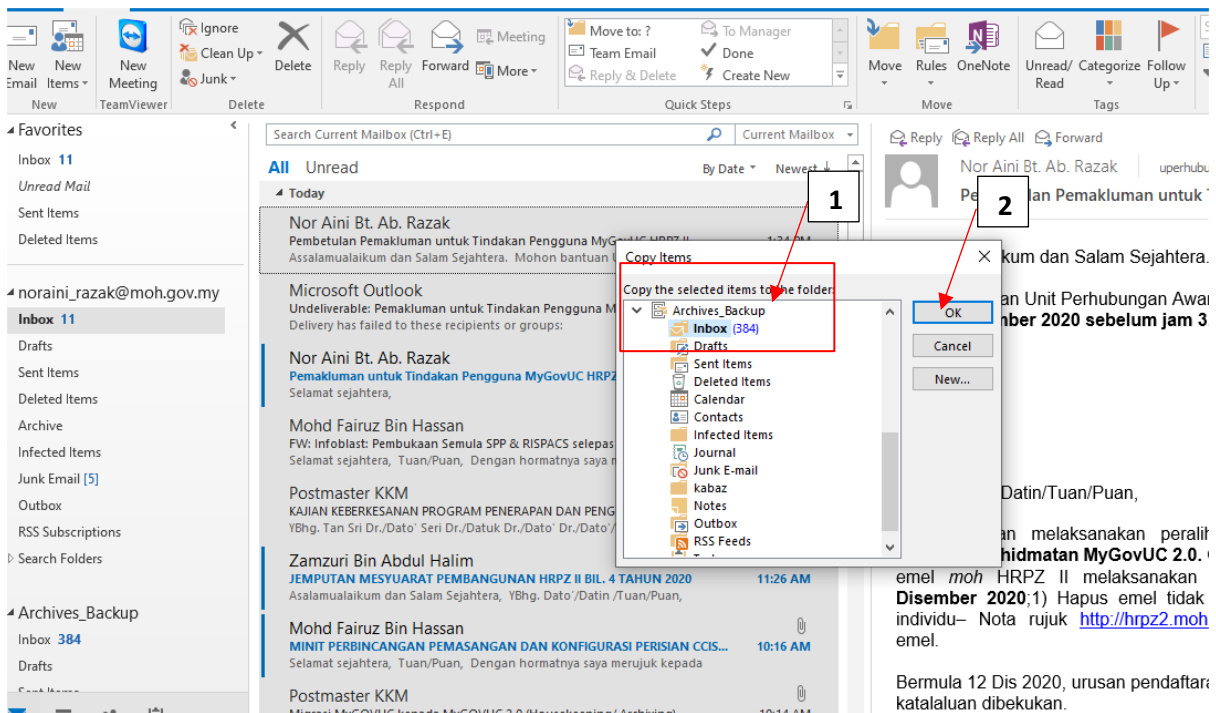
New Email New Items New Meeting Ignore Clean Up Junk Delete Reply Reply All Forward Meeting More Move to: ? Team Email Reply & Delete To Manager Done Create New Move Rules OneNote Unread/ Read Categorize Follow Up

New TeamViewer Delete Respond Quick Steps Move Tags

Favorites
Inbox 11
Unread Mail
Sent Items
Deleted Items

noraini_razak@moh.gov.my
Inbox 11
Drafts
Sent Items
Deleted Items
Archive
Infected Items
Junk Email [5]
Outbox
RSS Subscriptions
Search Folders

Archives_Backup
Inbox 384
Drafts

Search Current Mailbox (Ctrl+E) Current Mailbox

All Unread By Date Newest

Today

Nor Aini Bt. Ab. Razak
Pembetulan Pemakluman untuk Tindakan Pengguna MyGovUC HRPZ II 1:34 PM
Assalamualaikum dan Salam Sejahtera. Mohon bantuan U

Microsoft Outlook
Undeliverable: Pemakluman untuk Tindakan Pengguna M
Delivery has failed to these recipients or groups:

Nor Aini Bt. Ab. Razak
Pemakluman untuk Tindakan Pengguna MyGovUC HRPZ
Selamat sejahtera,

Mohd Fairuz Bin Hassan
FW: Infoblast: Pembukaan Semula SPP & RISPACS selepas
Selamat sejahtera, Tuan/Puan, Dengan hormatnya saya m

Postmaster KKM
KAJIAN KEBERKESANAN PROGRAM PENERAPAN DAN PENG
YBhg. Tan Sri Dr./Dato' Seri Dr./Datuk Dr./Dato' Dr./Dato'

Zamzuri Bin Abdul Halim
JEMPUTAN MESYUARAT PEMBANGUNAN HRPZ II BIL. 4 TAHUN 2020 11:26 AM
Asalamualaikum dan Salam Sejahtera, YBhg. Dato'/Datin /Tuan/Puan,

Mohd Fairuz Bin Hassan
MINIT PERBINCANGAN PEMASANGAN DAN KONFIGURASI PERISIAN CCIS... 10:16 AM
Selamat sejahtera, Tuan/Puan, Dengan hormatnya saya merujuk kepada

Postmaster KKM

Copy Items
Copy the selected items to the folder:
Archives_Backup
Inbox (384)
Drafts
Sent Items
Deleted Items
Calendar
Contacts
Infected Items
Journal
Junk E-mail
kabaz
Notes
Outbox
RSS Feeds
OK
Cancel
New...

1
2

Reply Reply All Forward
Nor Aini Bt. Ab. Razak uperhubu
Pe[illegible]an Pemakluman untuk T

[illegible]kum dan Salam Sejahtera.
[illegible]an Unit Perhubungan Awa
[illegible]mber 2020 sebelum jam 3

Datin/Tuan/Puan,
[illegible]an melaksanakan peralih
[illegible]hidmatan MyGovUC 2.0.
emel moh HRPZ II melaksanakan
Disember 2020;1) Hapus emel tidak
individu– Nota rujuk http://hrpz2.moh
emel.

Bermula 12 Dis 2020, urusan pendaftara
katalaluan dibekukan.